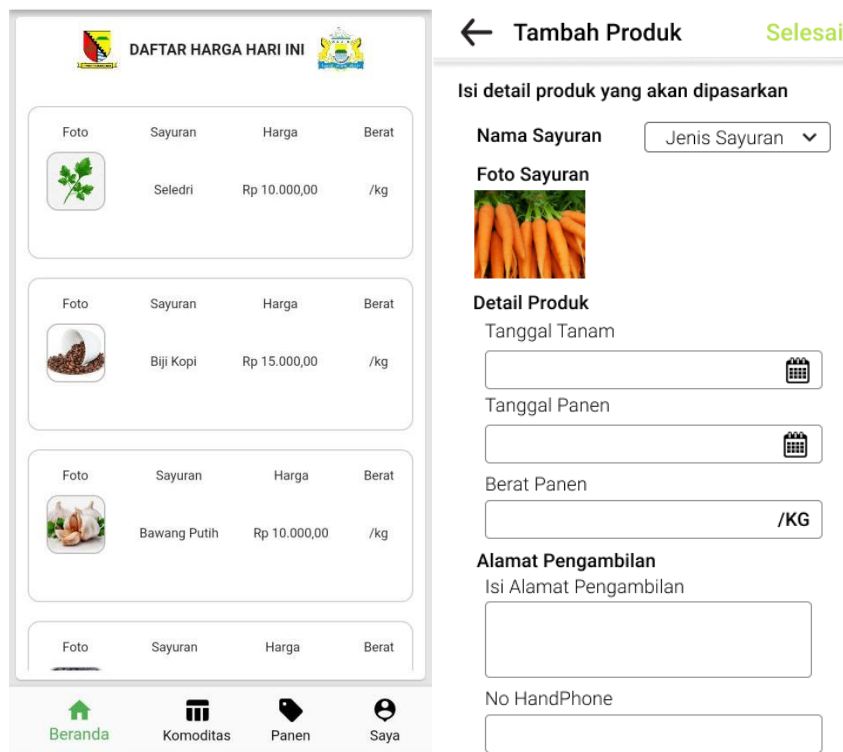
DAFTAR HARGA HARI INI

| Foto | Sayuran | Harga | Berat |
|---|---|---|---|
| | Seledri | Rp 10.000,00 | /kg |

| Foto | Sayuran | Harga | Berat |
|---|---|---|---|
| | Biji Kopi | Rp 15.000,00 | /kg |

| Foto | Sayuran | Harga | Berat |
|---|---|---|---|
| | Bawang Putih | Rp 10.000,00 | /kg |

| Foto | Sayuran | Harga | Berat |
|---|---|---|---|

Beranda Komoditas Panen Saya

Tambah Produk Selesai

Isi detail produk yang akan dipasarkan

Nama Sayuran Jenis Sayuran

Foto Sayuran

Detail Produk

Tanggal Tanam

Tanggal Panen

Berat Panen

/KG

Alamat Pengambilan

Isi Alamat Pengambilan

No HandPhone